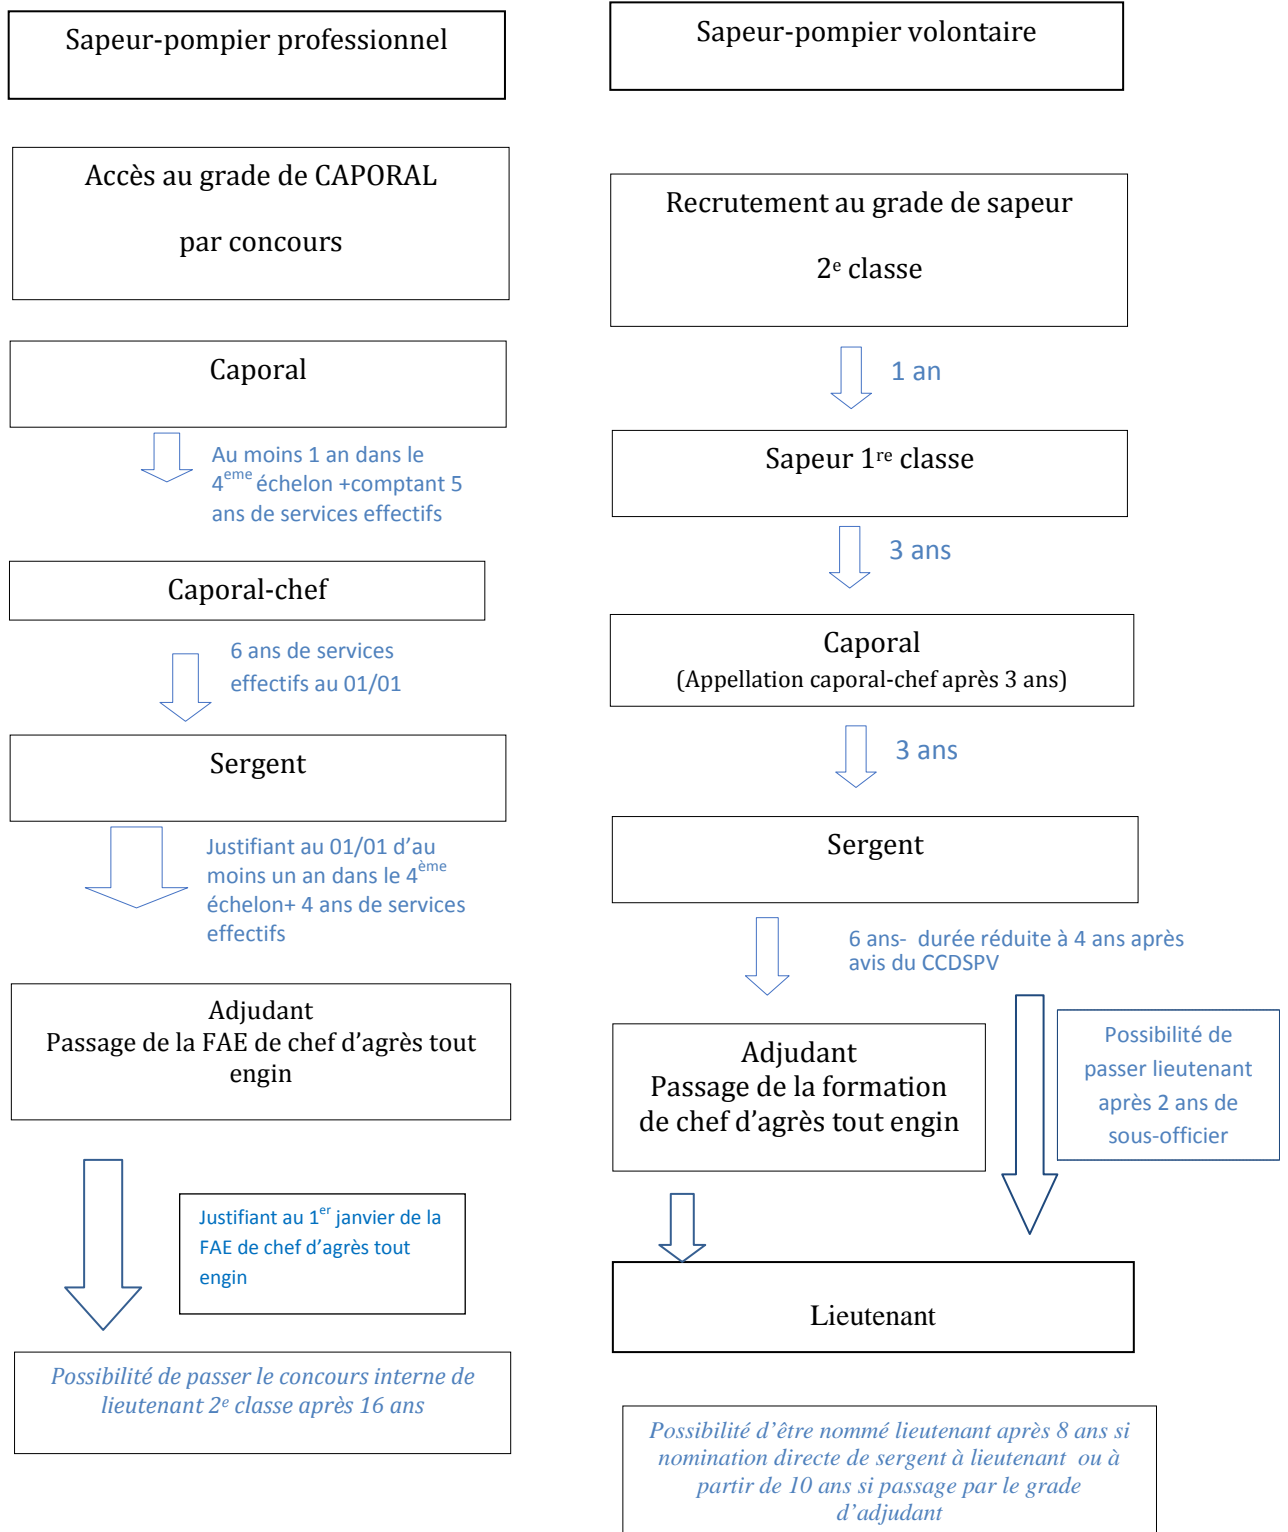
Sapeur-pompier professionnel

Accès au grade de CAPORAL

par concours

Caporal

Au moins 1 an dans le $4^{eme}$ échelon +comptant 5 ans de services effectifs

Caporal-chef

6 ans de services effectifs au 01/01

Sergent

Justifiant au 01/01 d'au moins un an dans le $4^{ème}$ échelon+ 4 ans de services effectifs

Adjudant
Passage de la FAE de chef d'agrès tout engin

Justifiant au $1^{er}$ janvier de la FAE de chef d'agrès tout engin

Possibilité de passer le concours interne de lieutenant $2^{e}$ classe après 16 ans

Sapeur-pompier volontaire

Recrutement au grade de sapeur

$2^{e}$ classe

1 an

Sapeur $1^{re}$ classe

3 ans

Caporal
(Appellation caporal-chef après 3 ans)

3 ans

Sergent

6 ans- durée réduite à 4 ans après avis du CCDSPV

Adjudant
Passage de la formation de chef d'agrès tout engin

Possibilité de passer lieutenant après 2 ans de sous-officier

Lieutenant

Possibilité d'être nommé lieutenant après 8 ans si nomination directe de sergent à lieutenant ou à partir de 10 ans si passage par le grade d'adjudant